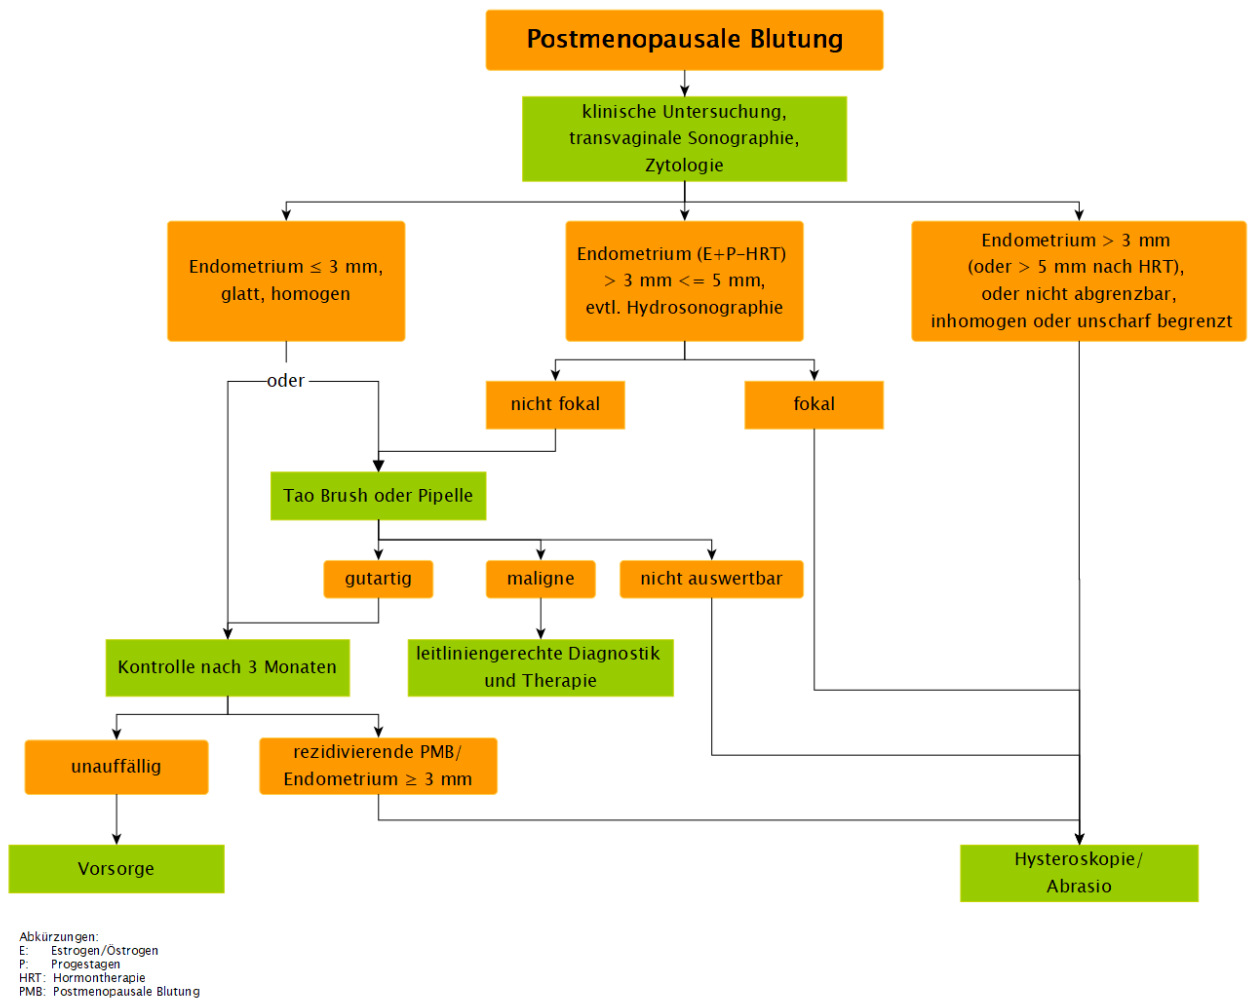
Postmenopausale Blutung

klinische Untersuchung, transvaginale Sonographie, Zytologie

Endometrium $\leq$ 3 mm, glatt, homogen

Endometrium (E+P-HRT) > 3 mm <= 5 mm, evtl. Hydrosonographie

Endometrium > 3 mm (oder > 5 mm nach HRT), oder nicht abgrenzbar, inhomogen oder unscharf begrenzt

oder

nicht fokal

fokal

Tao Brush oder Pipelle

gutartig

maligne

nicht auswertbar

Kontrolle nach 3 Monaten

leitliniengerechte Diagnostik und Therapie

unauffällig

rezidivierende PMB/ Endometrium $\geq$ 3 mm

Vorsorge

Hysteroskopie/ Abrasio

Abkürzungen:
E: Estrogen/Östrogen
P: Progestagen
HRT: Hormontherapie
PMB: Postmenopausale Blutung